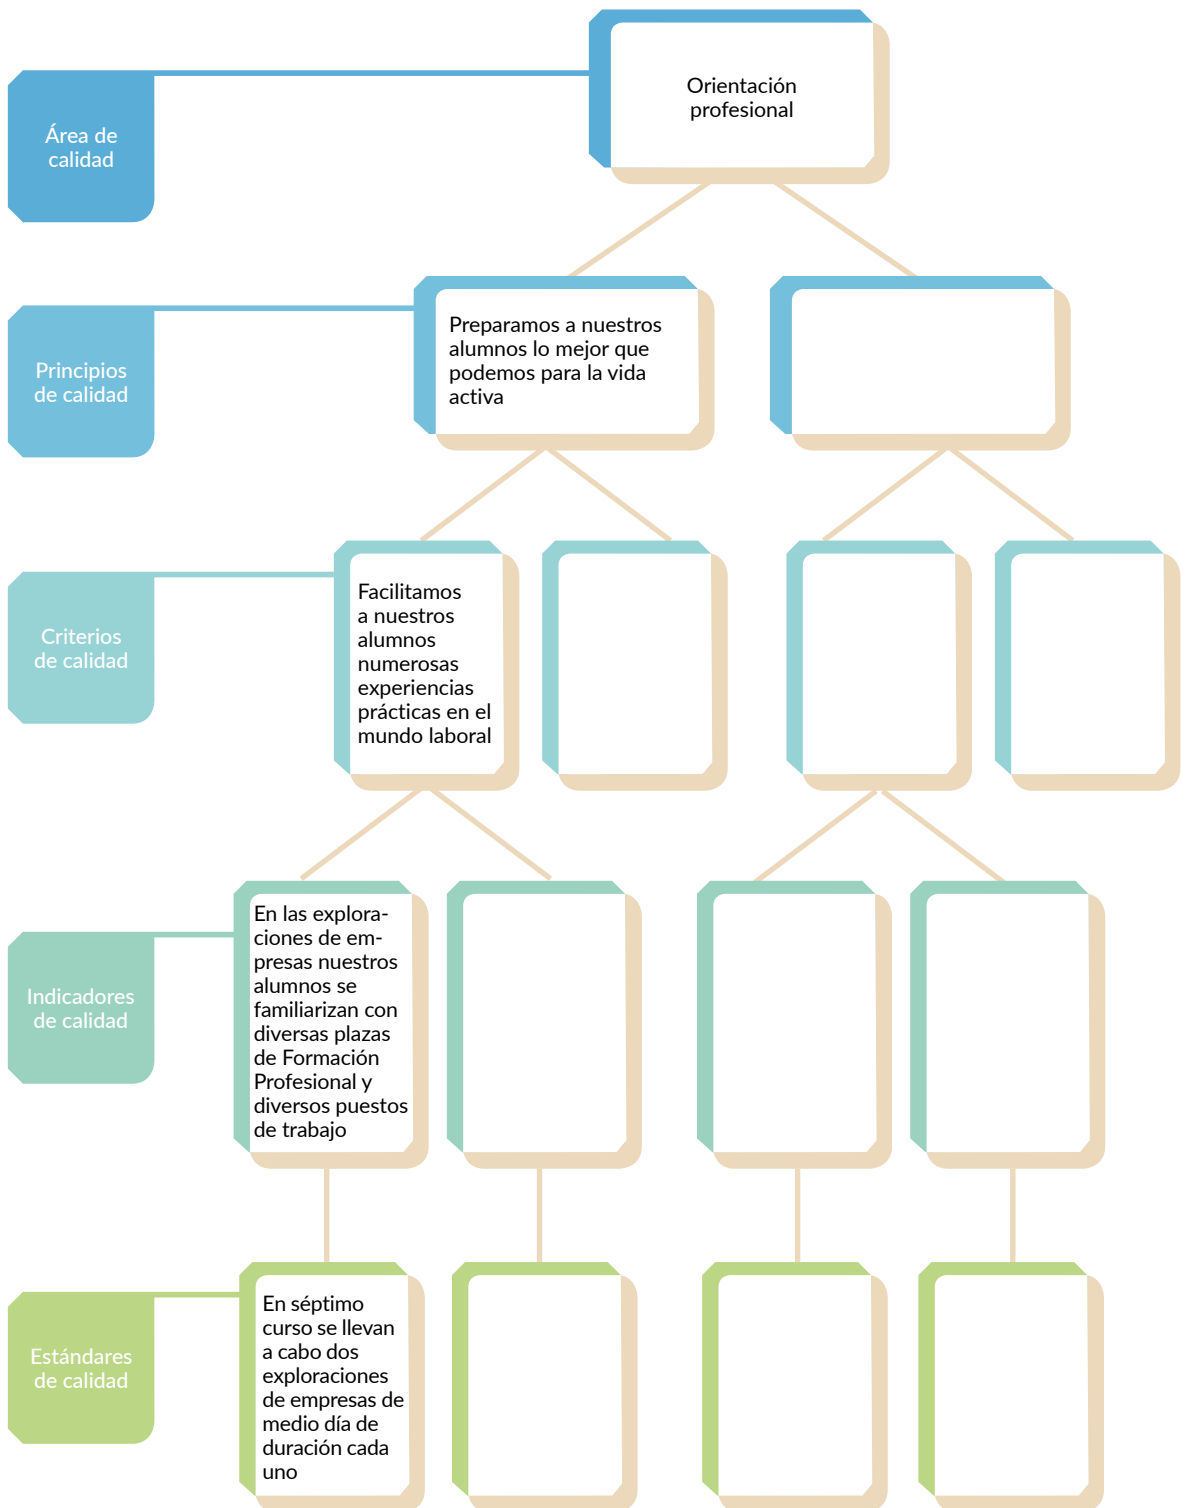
Área de calidad

Orientación profesional

Principios de calidad

Preparamos a nuestros alumnos lo mejor que podemos para la vida activa

Criterios de calidad

Facilitamos a nuestros alumnos numerosas experiencias prácticas en el mundo laboral

Indicadores de calidad

En las exploraciones de empresas nuestros alumnos se familiarizan con diversas plazas de Formación Profesional y diversos puestos de trabajo

Estándares de calidad

En séptimo curso se llevan a cabo dos exploraciones de empresas de medio día de duración cada uno